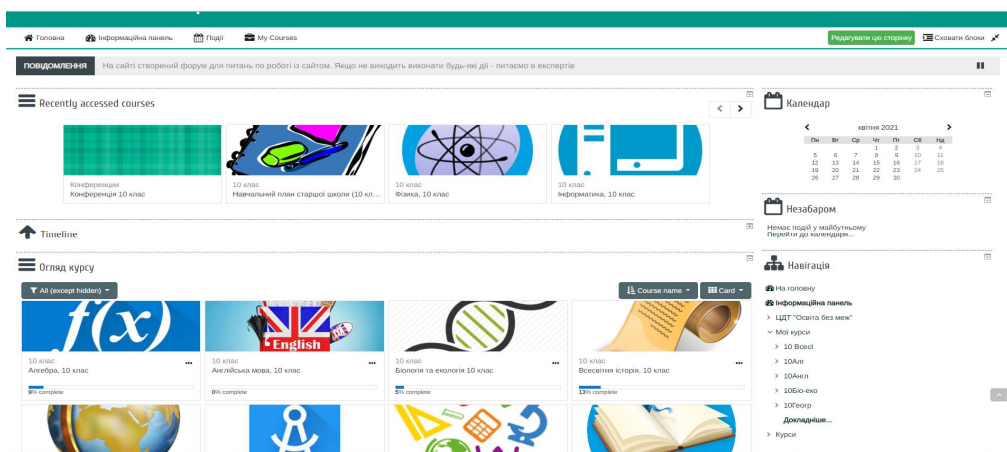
Головна Інформаційна панель Події My Courses

Редагувати цю сторінку Сховати блоки

ПОВІДОМЛЕННЯ На сайті створений форум для питань по роботі із сайтом. Якщо не виходить виконати будь-які дії - питаємо в експертів

Recently accessed courses

Конференции
Конференція 10 клас

10 клас
Навчальний план старшої школи (10 кл...

10 клас
Фізика, 10 клас

10 клас
Інформатика, 10 клас

Timeline

Огляд курсу

All (except hidden)

Course name

Card

$f(x)$

10 клас
Алгебра, 10 клас
9% complete

English
10 клас
Англійська мова, 10 клас
0% complete

10 клас
Біологія та екологія 10 клас
5% complete

10 клас
Всесвітня історія, 10 клас
13% complete

Календар

квітня 2021

| Пн | Вт | Ср | Чт | Пт | Сб | Нд |
|---|---|---|---|---|---|---|
| | | | 1 | 2 | 3 | 4 |
| 5 | 6 | 7 | 8 | 9 | 10 | 11 |
| 12 | 13 | 14 | 15 | 16 | 17 | 18 |
| 19 | 20 | 21 | 22 | 23 | 24 | 25 |
| 26 | 27 | 28 | 29 | 30 | | |

Незабаром

Немає подій у майбутньому
Перейти до календаря...

Навігація

На головну
Інформаційна панель
ЦДТ "Освіта без меж"
Мої курси
10 Всесі
10Алг
10Англ
10Біо-еко
10Геогр
Докладніше...
Курси